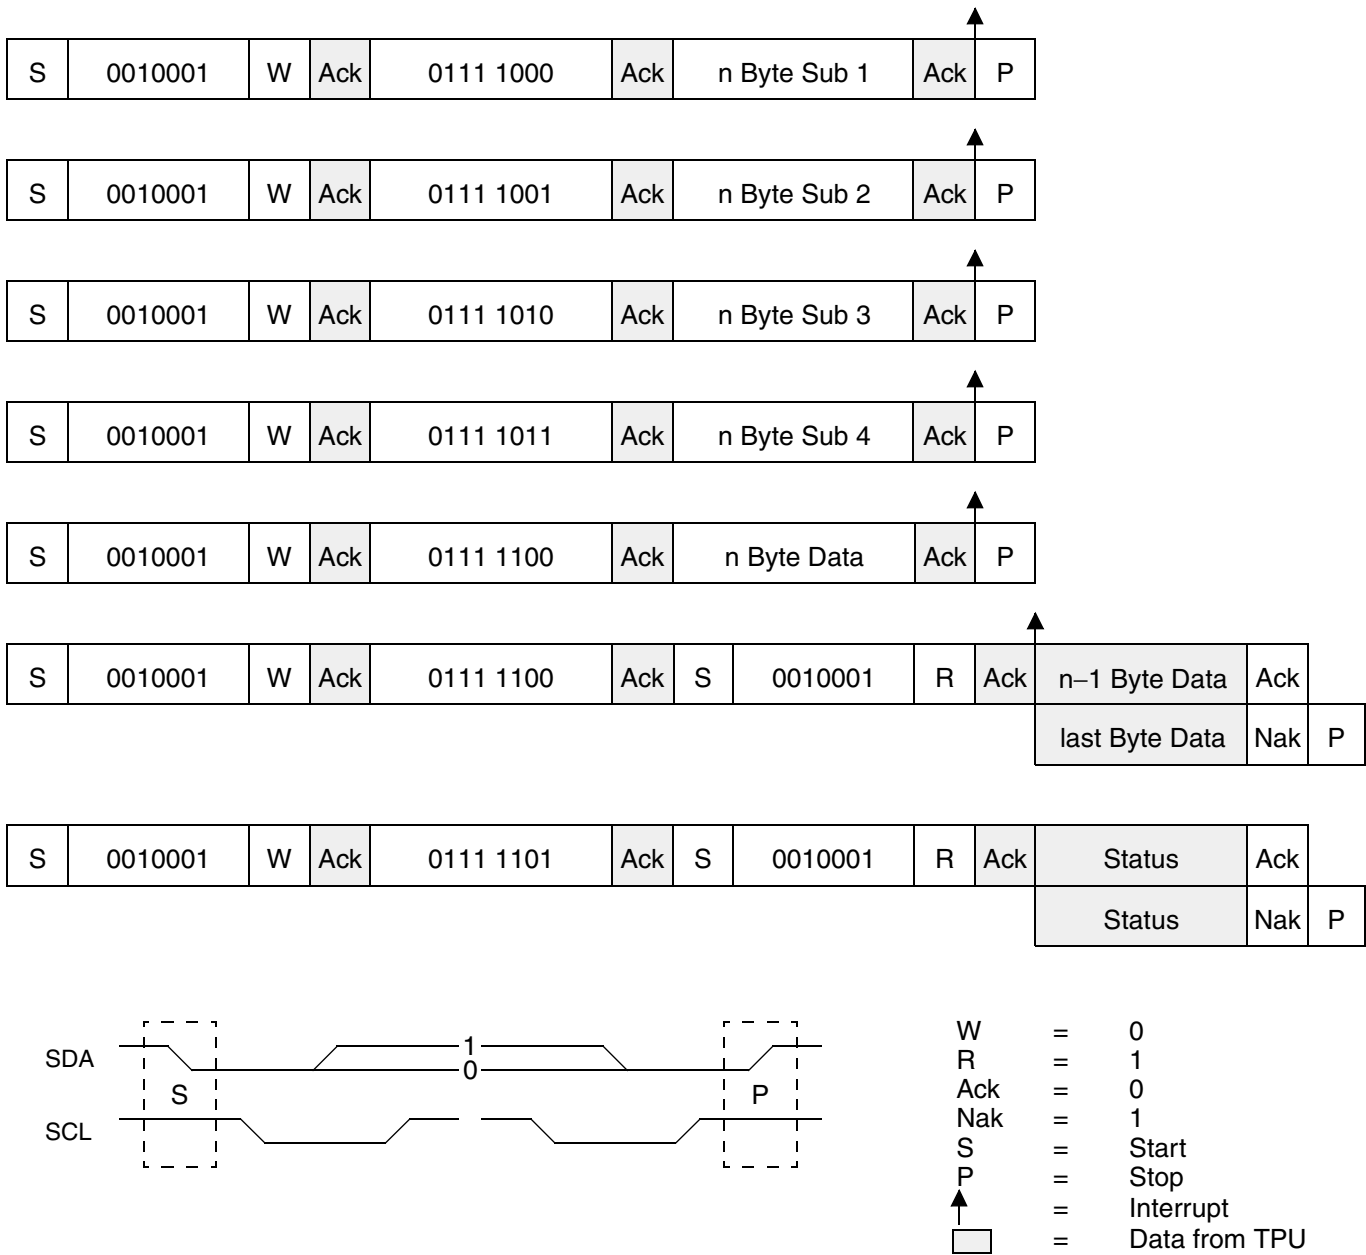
| S | 0010001 | W | Ack | 0111 1000 | Ack | n Byte Sub 1 | Ack | P |
|---|---|---|---|---|---|---|---|---|

| S | 0010001 | W | Ack | 0111 1001 | Ack | n Byte Sub 2 | Ack | P |
|---|---|---|---|---|---|---|---|---|

| S | 0010001 | W | Ack | 0111 1010 | Ack | n Byte Sub 3 | Ack | P |
|---|---|---|---|---|---|---|---|---|

| S | 0010001 | W | Ack | 0111 1011 | Ack | n Byte Sub 4 | Ack | P |
|---|---|---|---|---|---|---|---|---|

| S | 0010001 | W | Ack | 0111 1100 | Ack | n Byte Data | Ack | P |
|---|---|---|---|---|---|---|---|---|

| S | 0010001 | W | Ack | 0111 1100 | Ack | S | 0010001 | R | Ack | n−1 Byte Data | Ack | |
|---|---|---|---|---|---|---|---|---|---|---|---|---|
| | | | | | | | | | | last Byte Data | Nak | P |

| S | 0010001 | W | Ack | 0111 1101 | Ack | S | 0010001 | R | Ack | Status | Ack | |
|---|---|---|---|---|---|---|---|---|---|---|---|---|
| | | | | | | | | | | Status | Nak | P |

SDA
SCL
S
1
0
P

W = 0
R = 1
Ack = 0
Nak = 1
S = Start
P = Stop
= Interrupt
= Data from TPU